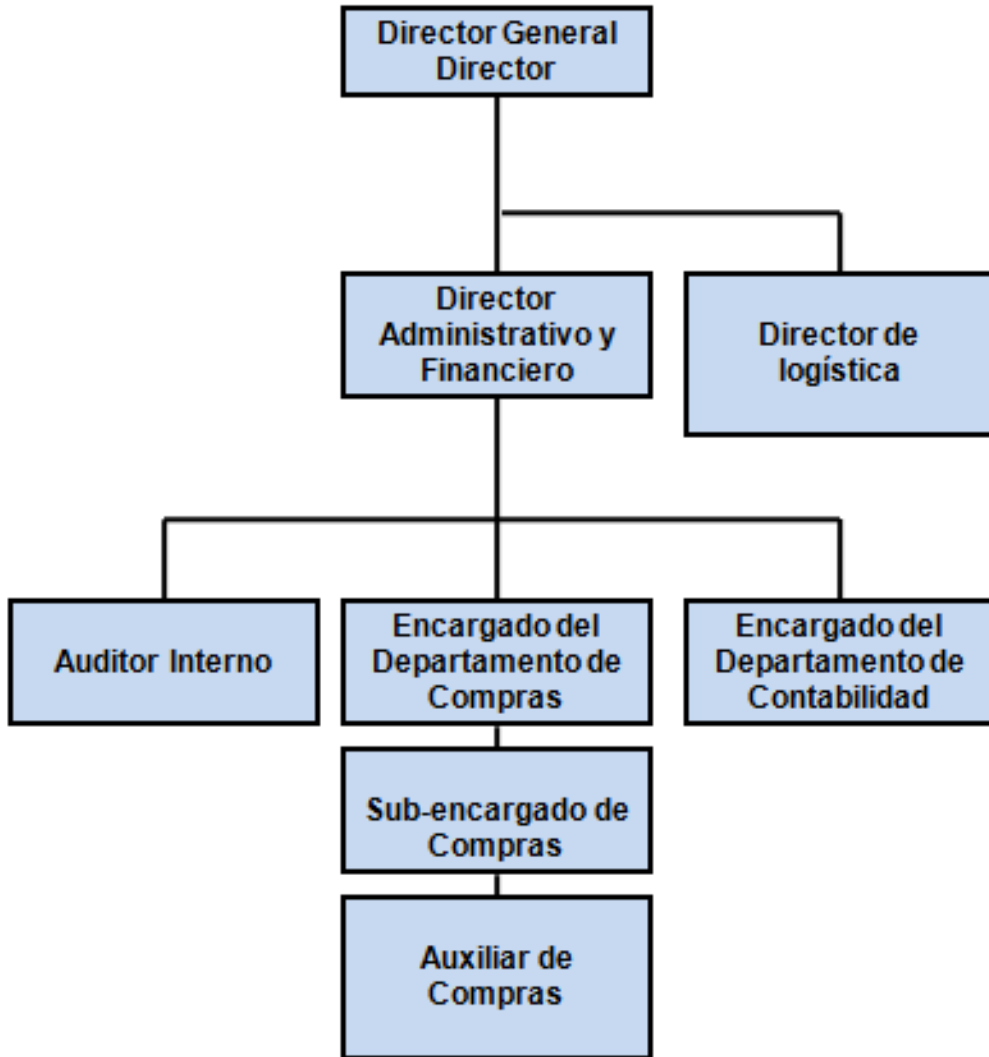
Director General
Director

Director Administrativo y Financiero

Director de logística

Auditor Interno

Encargado del Departamento de Compras

Encargado del Departamento de Contabilidad

Sub-encargado de Compras

Auxiliar de Compras